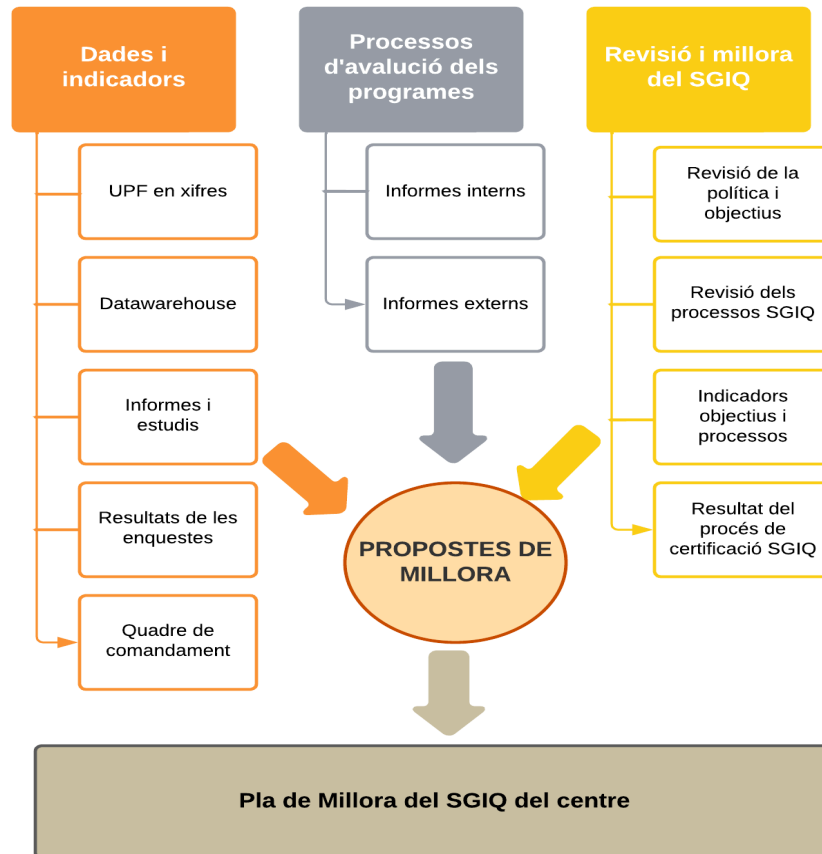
Dades i indicadors

UPF en xifres

Datawarehouse

Informes i estudis

Resultats de les enquestes

Quadre de comandament

Processos d'avalució dels programes

Informes interns

Informes externs

Revisió i millora del SGIQ

Revisió de la política i objectius

Revisió dels processos SGIQ

Indicadors objectius i processos

Resultat del procés de certificació SGIQ

PROPOSTES DE MILLORA

Pla de Millora del SGIQ del centre